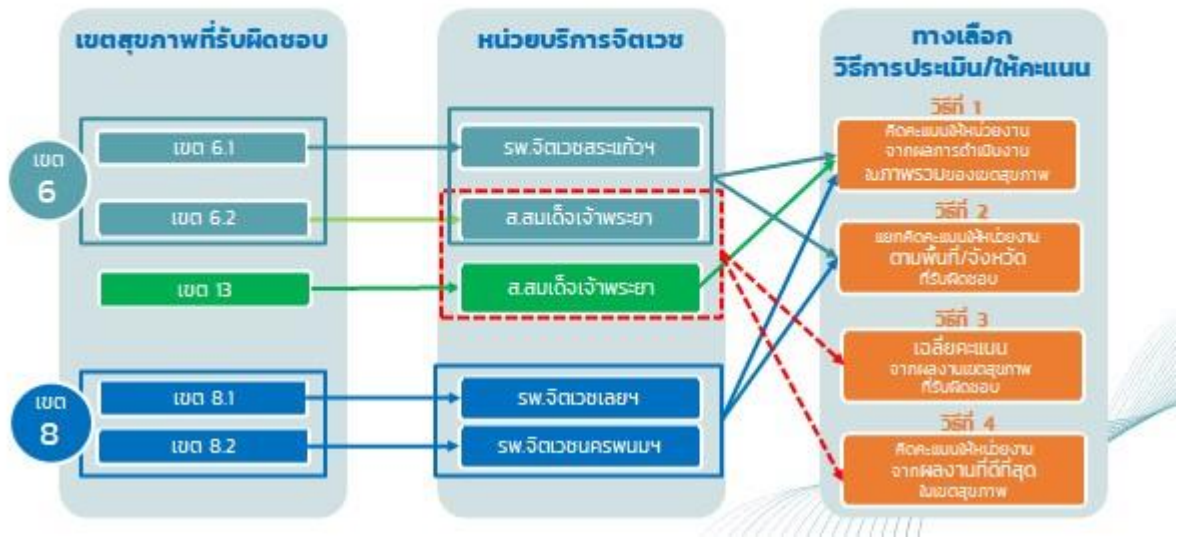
เขตสุขภาพที่รับผิดชอบ

เขต 6

เขต 6.1

เขต 6.2

เขต 13

เขต 8

เขต 8.1

เขต 8.2

หน่วยบริการจิตเวช

รพ.จิตเวชสระแก้วฯ

ส.สมเด็จเจ้าพระยา

ส.สมเด็จเจ้าพระยา

รพ.จิตเวชเลยฯ

รพ.จิตเวชนครพนมฯ

ทางเลือก
วิธีการประเมิน/ให้คะแนน

วิธีที่ 1
คิดคะแนนให้หน่วยงาน จากผลการดำเนินงาน ในภาพรวมของเขตสุขภาพ

วิธีที่ 2
แยกคิดคะแนนให้หน่วยงาน ตามพื้นที่/จังหวัด ที่รับผิดชอบ

วิธีที่ 3
เฉลี่ยคะแนน จากผลงานเขตสุขภาพ ที่รับผิดชอบ

วิธีที่ 4
คิดคะแนนให้หน่วยงาน จากผลงานที่ดีที่สุด ในเขตสุขภาพ